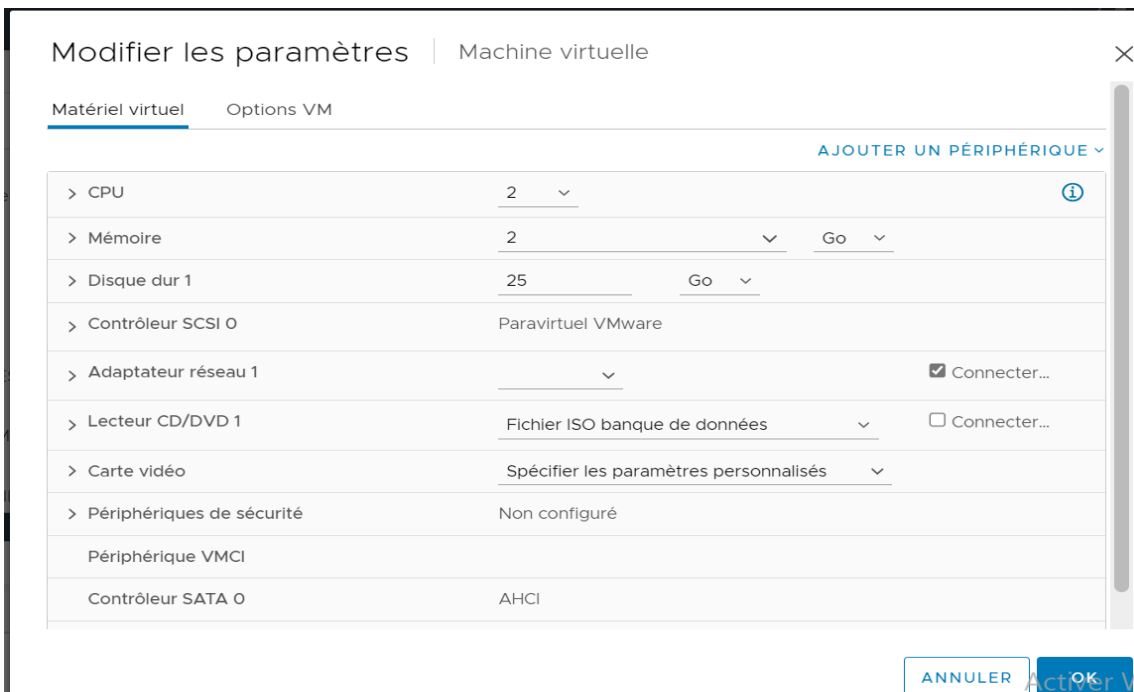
Modifier les paramètres | Machine virtuelle

Matériel virtuel Options VM

AJOUTER UN PÉRIPHÉRIQUE

| | | |
|---|---|---|
| > CPU | 2 | |
| > Mémoire | 2 | Go |
| > Disque dur 1 | 25 Go | |
| > Contrôleur SCSI 0 | Paravirtuel VMware | |
| > Adaptateur réseau 1 | | Connecter... |
| > Lecteur CD/DVD 1 | Fichier ISO banque de données | Connecter... |
| > Carte vidéo | Spécifier les paramètres personnalisés | |
| > Périphériques de sécurité | Non configuré | |
| Périphérique VMCI | | |
| Contrôleur SATA 0 | AHCI | |

ANNULER OK

Activer W